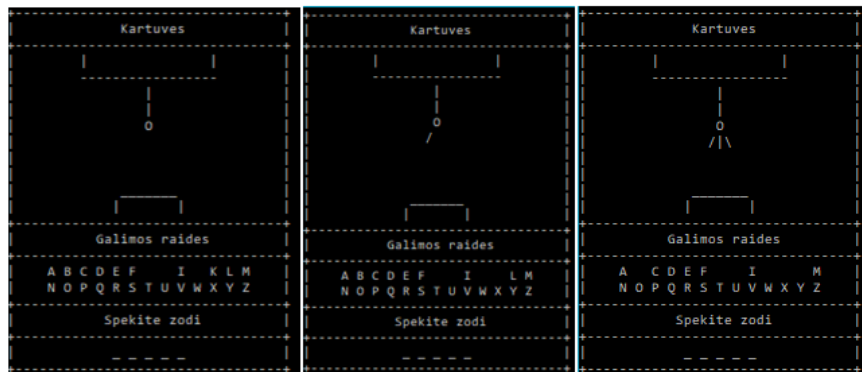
Kartuves

O

Galimos raides

A B C D E F I K L M
N O P Q R S T U V W X Y Z

Spekite zodi

_ _ _ _ _

Kartuves

O
/

Galimos raides

A B C D E F I L M
N O P Q R S T U V W X Y Z

Spekite zodi

_ _ _ _ _

Kartuves

O
/|\

Galimos raides

A C D E F I M
N O P Q R S T U V W X Y Z

Spekite zodi

_ _ _ _ _